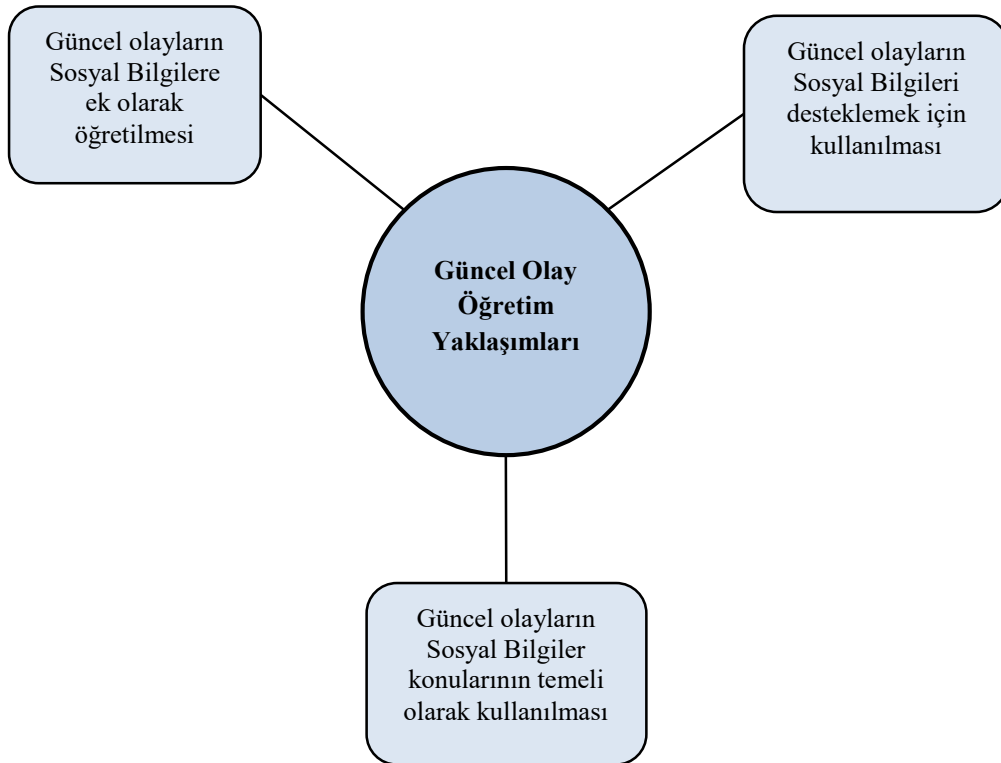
Güncel olayların Sosyal Bilgilere ek olarak öğretilmesi

Güncel olayların Sosyal Bilgileri desteklemek için kullanılması

Güncel Olay Öğretim Yaklaşımları

Güncel olayların Sosyal Bilgiler konularının temeli olarak kullanılması